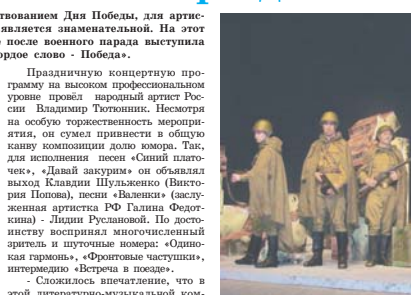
ствованием Дня Победы, для артис- является знаменательной. На этот после военного парада выступила ордое слово - Победа».

Праздничную концертную программу на высоком профессиональном уровне провёл народный артист России Владимир Тютюнник. Несмотря на особую торжественность мероприятия, он сумел привнести в общую канву композиции долю юмора. Так, для исполнения песен «Синий платочек», «Давай закурим» он объявлял выход Клавдии Шульженко (Виктория Попова), песни «Валенки» (заслуженная артистка РФ Галина Федоткина) - Лидии Руслановой. По достоинству воспринял многочисленный зритель и шуточные номера: «Одинокая гармонь», «Фронтовые частушки», интермедию «Встреча в поезде».

- Сложилось впечатление, что в этой литературно-музыкальной ком-